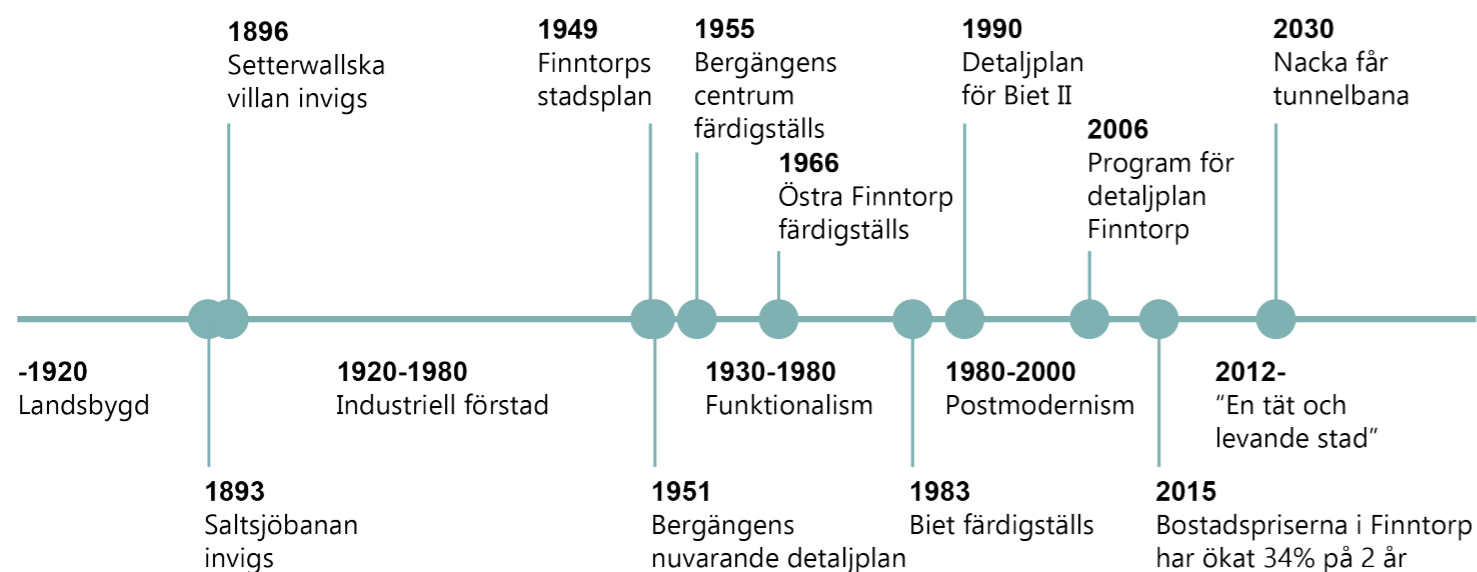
1896
Setterwallska villan invigs

1949
Finntorps stadsplan

1955
Bergängens centrum färdigställs

1966
Östra Finntorp färdigställs

1990
Detaljplan för Biet II

2006
Program för detaljplan Finntorp

2030
Nacka får tunnelbana

-1920
Landsbygd

1920-1980
Industriell förstad

1930-1980
Funktionalism

1980-2000
Postmodernism

2012-
"En tät och levande stad"

1893
Saltsjöbanan invigs

1951
Bergängens nuvarande detaljplan

1983
Biet färdigställs

2015
Bostadspriserna i Finntorp har ökat 34% på 2 år